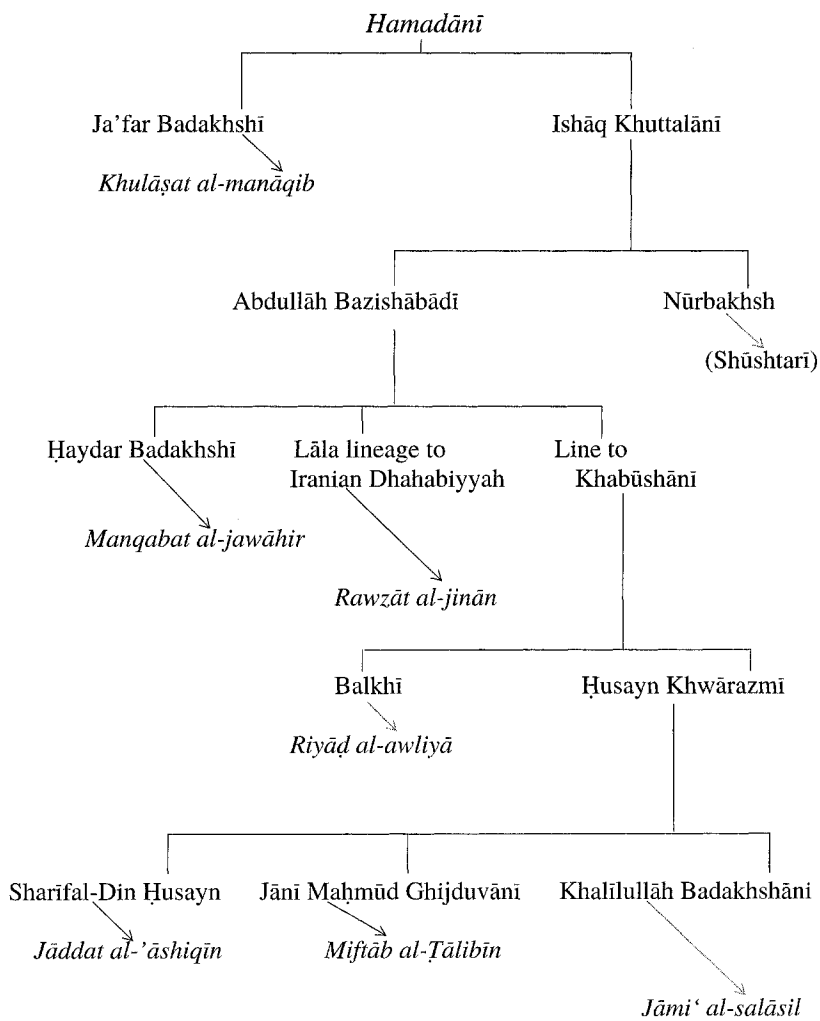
Hamadānī

Ja'far Badakhshī

Khulāṣat al-manāqib

Isḥāq Khuttalānī

Abdullāh Bazishābādī

Nūrbakhsh

(Shūshtarī)

Ḥaydar Badakhshī

Manqabat al-jawāhir

Lāla lineage to Iranian Dhahabiyyah

Rawzāt al-jinān

Line to Khabūshānī

Balkhī

Riyāḍ al-awliyā

Ḥusayn Khwārazmī

Sharīfal-Din Ḥusayn

Jāddat al-'āshiqīn

Jānī Maḥmūd Ghijduvānī

Miftāb al-Ṭālibīn

Khalīlullāh Badakhshāni

Jāmi' al-salāsil